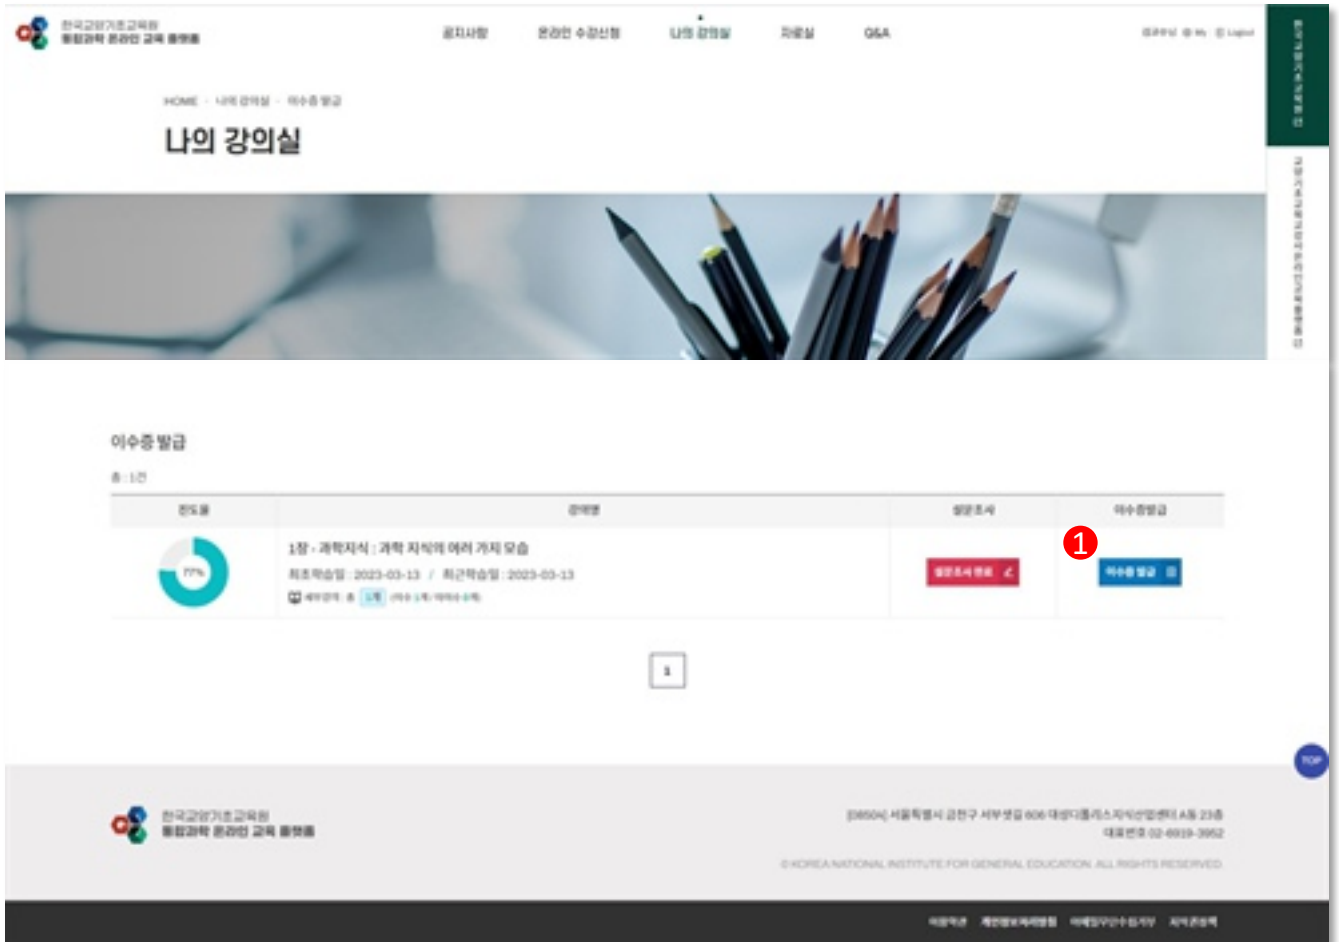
한국교양기초교육원
통합과학 온라인 교육 플랫폼

공지사항 온라인 수강신청 나의 강의실 자료실 Q&A

HOME · 나의 강의실 · 이수증 발급

나의 강의실

이수증 발급

총 : 1건

| 진도율 | 강의명 | 설문조사 | 이수증발급 |
|---|---|---|---|
| 77% | 1장 - 과학지식 : 과학 지식의 여러 가지 모습<br>최초학습일 : 2023-03-13 / 최근학습일 : 2023-03-13 | 설문조사 완료 | 이수증 발급 |

❶

1

TOP

한국교양기초교육원
통합과학 온라인 교육 플랫폼

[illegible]
대표번호 02-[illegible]

© KOREA NATIONAL INSTITUTE FOR GENERAL EDUCATION. ALL RIGHTS RESERVED.

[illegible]